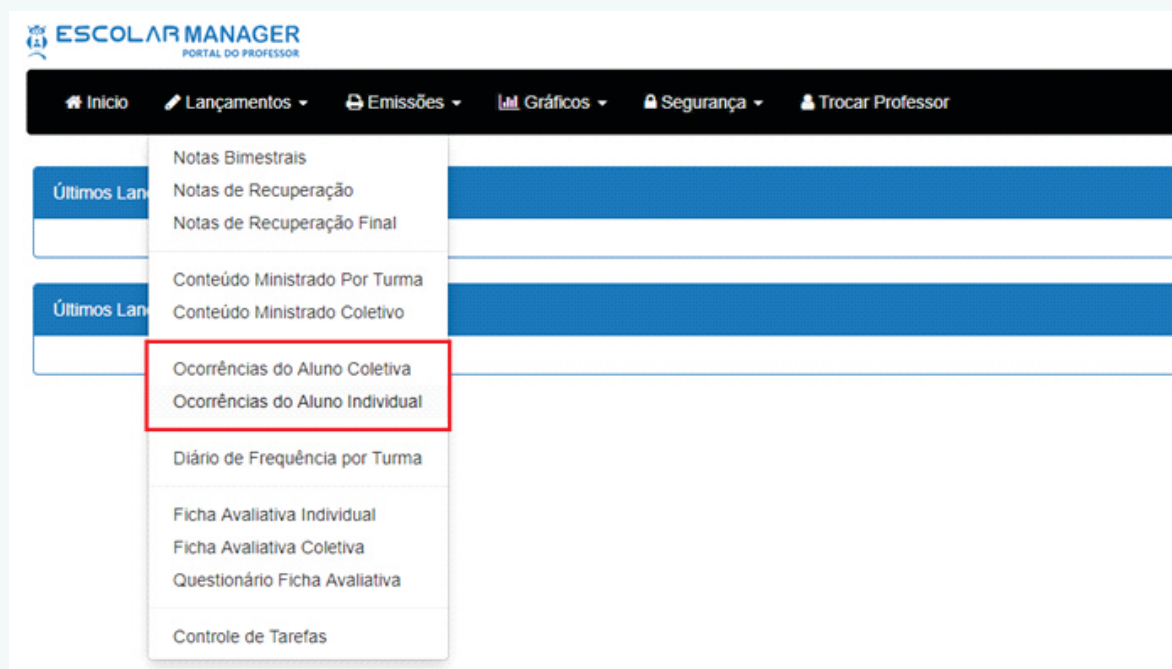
ESCOLAR MANAGER
PORTAL DO PROFESSOR

Inicio Lançamentos Emissões Gráficos Segurança Trocar Professor

Últimos Lan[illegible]

Últimos Lan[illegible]

Notas Bimestrais
Notas de Recuperação
Notas de Recuperação Final

Conteúdo Ministrado Por Turma
Conteúdo Ministrado Coletivo

Ocorrências do Aluno Coletiva
Ocorrências do Aluno Individual

Diário de Frequência por Turma

Ficha Avaliativa Individual
Ficha Avaliativa Coletiva
Questionário Ficha Avaliativa

Controle de Tarefas